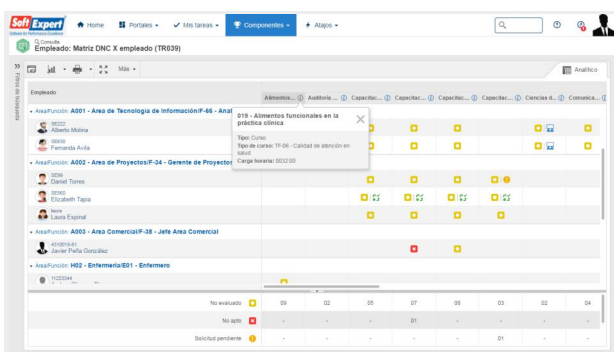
SoftExpert Software for Performance Excellence

Home Portales Mis tareas Componentes Atajos

Consulta
Empleado: Matriz DNC X empleado (TR039)

Más

Analítico

Filtro de búsqueda

Empleado

Alimentos ... Auditoria ... Capacitac... Capacitac... Capacitac... Capacitac... Ciencias d... Comunica...

Área/Función: A001 - Área de Tecnología de información/F-66 - Anal

00222
Alberto Molina

00000
Fernanda Ávila

Área/Función: A002 - Área de Proyectos/F-34 - Gerente de Proyectos

3E00
Daniel Torres

00560
Elizabeth Tapia

None
Laura Espinal

Área/Función: A003 - Área Comercial/F-38 - Jefe Área Comercial

4310019-61
Javier Peña González

Área/Función: H02 - Enfermería/E01 - Enfermero

H222344

019 - Alimentos funcionales en la práctica clínica

Tipo: Curso
Tipo de curso: TF-06 - Calidad de atención en salud
Carga horaria: 0032:00

| | | | | | | | | |
|---|---|---|---|---|---|---|---|---|
| No evaluado | 09 | 02 | 05 | 07 | 08 | 03 | 02 | 04 |
| No apto | - | - | - | 01 | - | - | - | - |
| Solicitud pendiente | - | - | - | - | - | 01 | - | - |